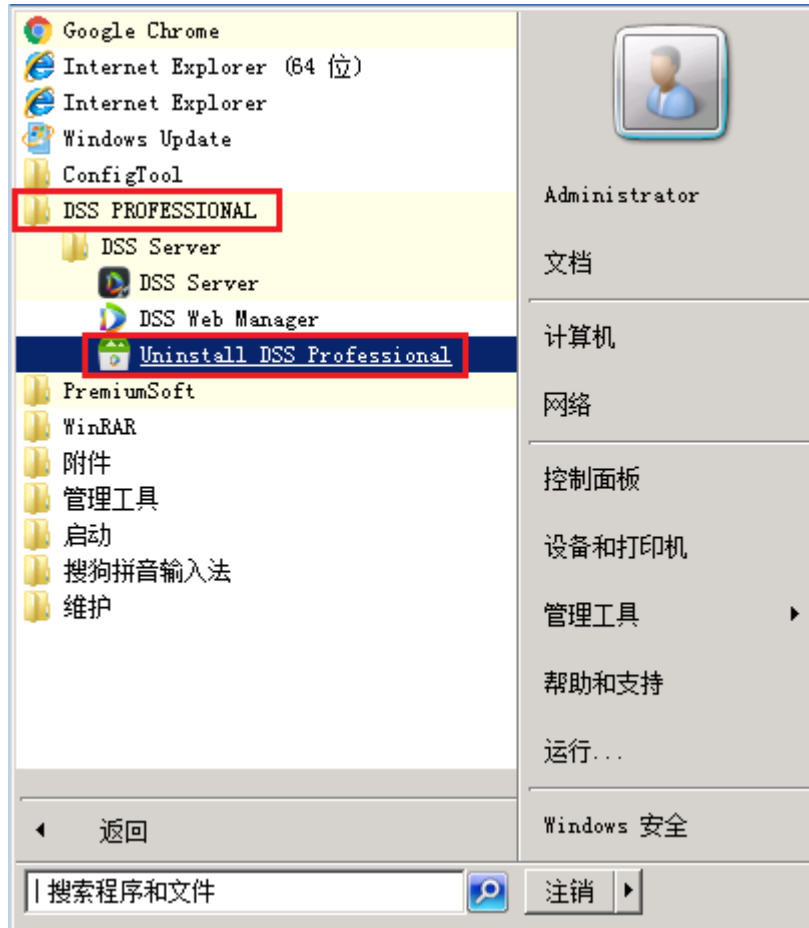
Google Chrome
Internet Explorer (64 位)
Internet Explorer
Windows Update
ConfigTool
DSS PROFESSIONAL
DSS Server
DSS Server
DSS Web Manager
Uninstall DSS Professional
PremiumSoft
WinRAR
附件
管理工具
启动
搜狗拼音输入法
维护

返回

搜索程序和文件

Administrator
文档
计算机
网络
控制面板
设备和打印机
管理工具
帮助和支持
运行...
Windows 安全
注销